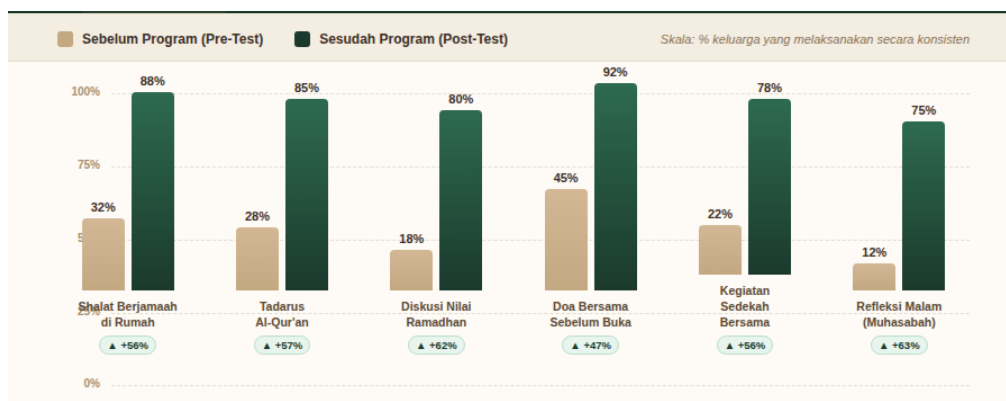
Sebelum Program (Pre-Test)
Sesudah Program (Post-Test)
Skala: % keluarga yang melaksanakan secara konsisten

100%
75%
5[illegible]
25%
0%

32%
88%
Shalat Berjamaah di Rumah
▲ +56%

28%
85%
Tadarus Al-Qur'an
▲ +57%

18%
80%
Diskusi Nilai Ramadhan
▲ +62%

45%
92%
Doa Bersama Sebelum Buka
▲ +47%

22%
78%
Kegiatan Sedekah Bersama
▲ +56%

12%
75%
Refleksi Malam (Muhasabah)
▲ +63%